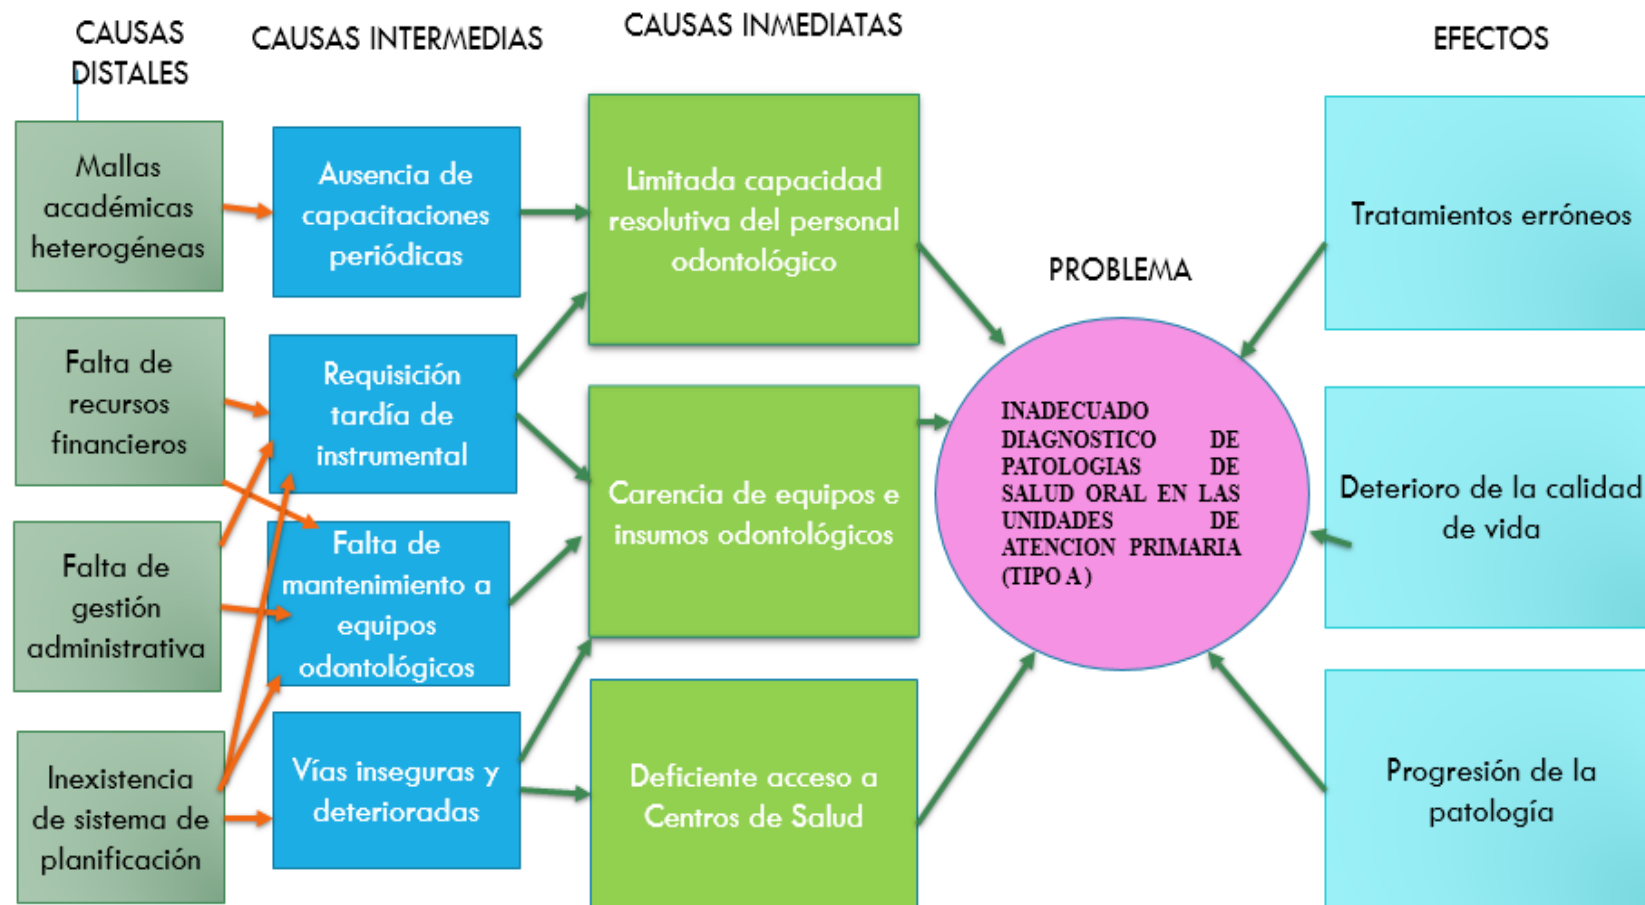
CAUSAS DISTALES

CAUSAS INTERMEDIAS

CAUSAS INMEDIATAS

EFECTOS

Mallas académicas heterogéneas

Falta de recursos financieros

Falta de gestión administrativa

Inexistencia de sistema de planificación

Ausencia de capacitaciones periódicas

Requisición tardía de instrumental

Falta de mantenimiento a equipos odontológicos

Vías inseguras y deterioradas

Limitada capacidad resolutiva del personal odontológico

Carencia de equipos e insumos odontológicos

Deficiente acceso a Centros de Salud

PROBLEMA

INADECUADO DIAGNOSTICO DE PATOLOGIAS DE SALUD ORAL EN LAS UNIDADES DE ATENCION PRIMARIA (TIPO A)

Tratamientos erróneos

Deterioro de la calidad de vida

Progresión de la patología